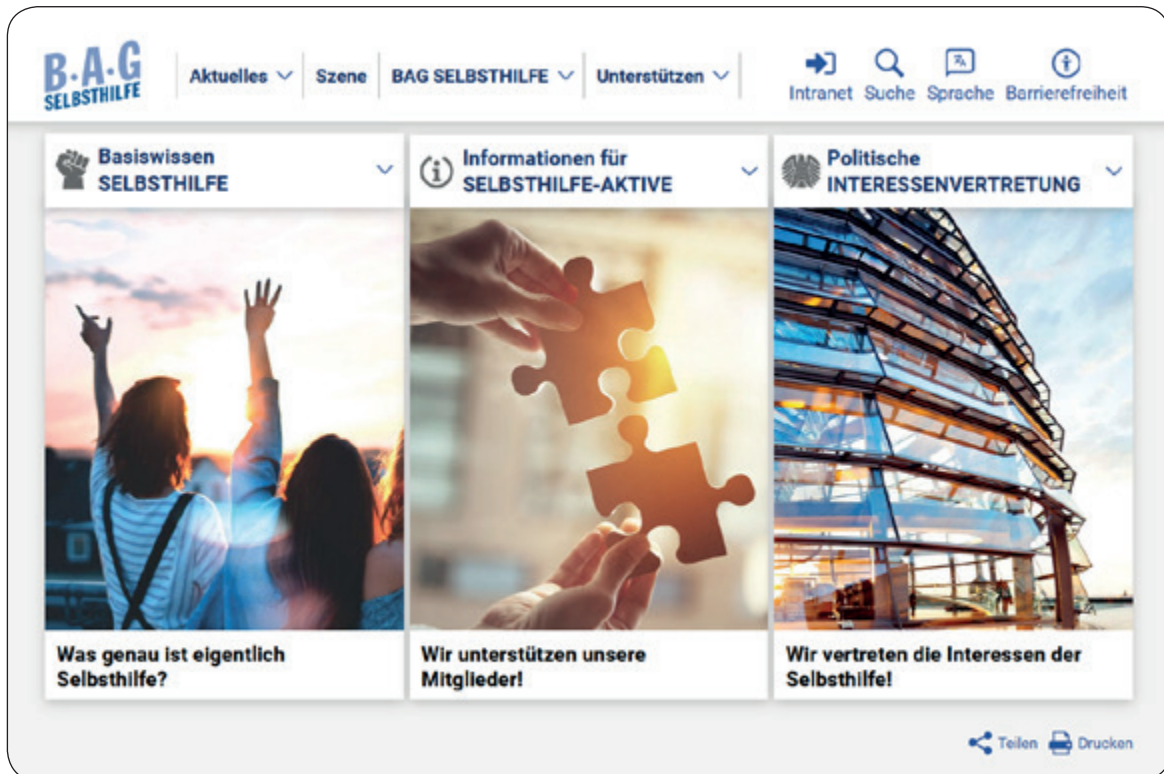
B·A·G SELBSTHILFE

Aktuelles Szene BAG SELBSTHILFE Unterstützen

Intranet Suche Sprache Barrierefreiheit

Basiswissen SELBSTHILFE

Informationen für SELBSTHILFE-AKTIVE

Politische INTERESSENVERTRETUNG

Was genau ist eigentlich Selbsthilfe?

Wir unterstützen unsere Mitglieder!

Wir vertreten die Interessen der Selbsthilfe!

Teilen Drucken